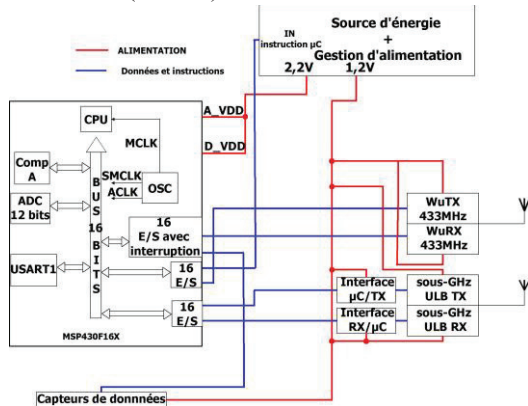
ALIMENTATION

Données et instructions

IN instruction µC

Source d'énergie + Gestion d'alimentation

2,2V

1,2V

A_VDD

D_VDD

CPU

MCLK

Comp A

SMCLK

ACLK

OSC

ADC 12 bits

BUS 16 BITS

16 E/S avec interruption

USART1

16 E/S

16 E/S

MSP430F16X

WuTX 433MHz

WuRX 433MHz

Interface µC/TX

sous-GHz ULB TX

Interface RX/µC

sous-GHz ULB RX

Capteurs de donnnées